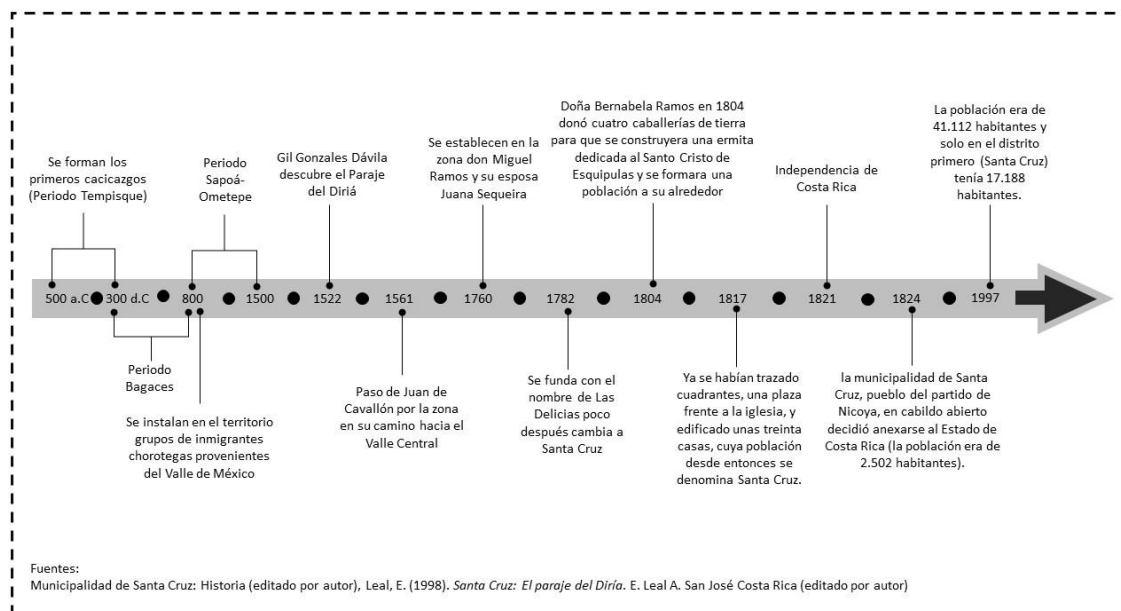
Se forman los primeros cacicazgos (Periodo Tempisque)

Periodo Sapoá-Ometepe

Gil Gonzales Dávila descubre el Paraje del Diriá

Se establecen en la zona don Miguel Ramos y su esposa Juana Sequeira

Doña Bernabela Ramos en 1804 donó cuatro caballerías de tierra para que se construyera una ermita dedicada al Santo Cristo de Esquipulas y se formara una población a su alrededor

Independencia de Costa Rica

La población era de 41.112 habitantes y solo en el distrito primero (Santa Cruz) tenía 17.188 habitantes.

500 a.C 300 d.C 800 1500 1522 1561 1760 1782 1804 1817 1821 1824 1997

Periodo Bagaces

Se instalan en el territorio grupos de inmigrantes chorotegas provenientes del Valle de México

Paso de Juan de Cavallón por la zona en su camino hacia el Valle Central

Se funda con el nombre de Las Delicias poco después cambia a Santa Cruz

Ya se habían trazado cuadrantes, una plaza frente a la iglesia, y edificado unas treinta casas, cuya población desde entonces se denomina Santa Cruz.

la municipalidad de Santa Cruz, pueblo del partido de Nicoya, en cabildo abierto decidió anexarse al Estado de Costa Rica (la población era de 2.502 habitantes).

Fuentes:
Municipalidad de Santa Cruz: Historia (editado por autor), Leal, E. (1998). Santa Cruz: El paraje del Diriá. E. Leal A. San José Costa Rica (editado por autor)